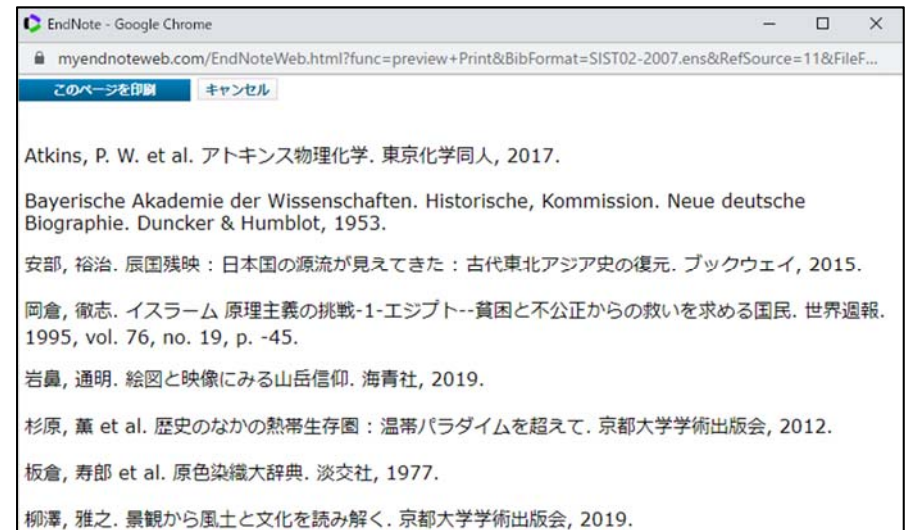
EndNote - Google Chrome

myendnoteweb.com/EndNoteWeb.html?func=preview+Print&BibFormat=SIST02-2007.ens&RefSource=11&FileF...

このページを印刷 キャンセル

Atkins, P. W. et al. アトキンス物理化学. 東京化学同人, 2017.

Bayerische Akademie der Wissenschaften. Historische, Kommission. Neue deutsche Biographie. Duncker & Humblot, 1953.

安部, 裕治. 辰国残映：日本国の源流が見えてきた：古代東北アジア史の復元. ブックウェイ, 2015.

岡倉, 徹志. イスラーム 原理主義の挑戦-1-エジプト--貧困と不公正からの救いを求める国民. 世界週報. 1995, vol. 76, no. 19, p. -45.

岩鼻, 通明. 絵図と映像にみる山岳信仰. 海青社, 2019.

杉原, 薫 et al. 歴史のなかの熱帯生存圏：温帯パラダイムを超えて. 京都大学学術出版会, 2012.

板倉, 寿郎 et al. 原色染織大辞典. 淡交社, 1977.

柳澤, 雅之. 景観から風土と文化を読み解く. 京都大学学術出版会, 2019.